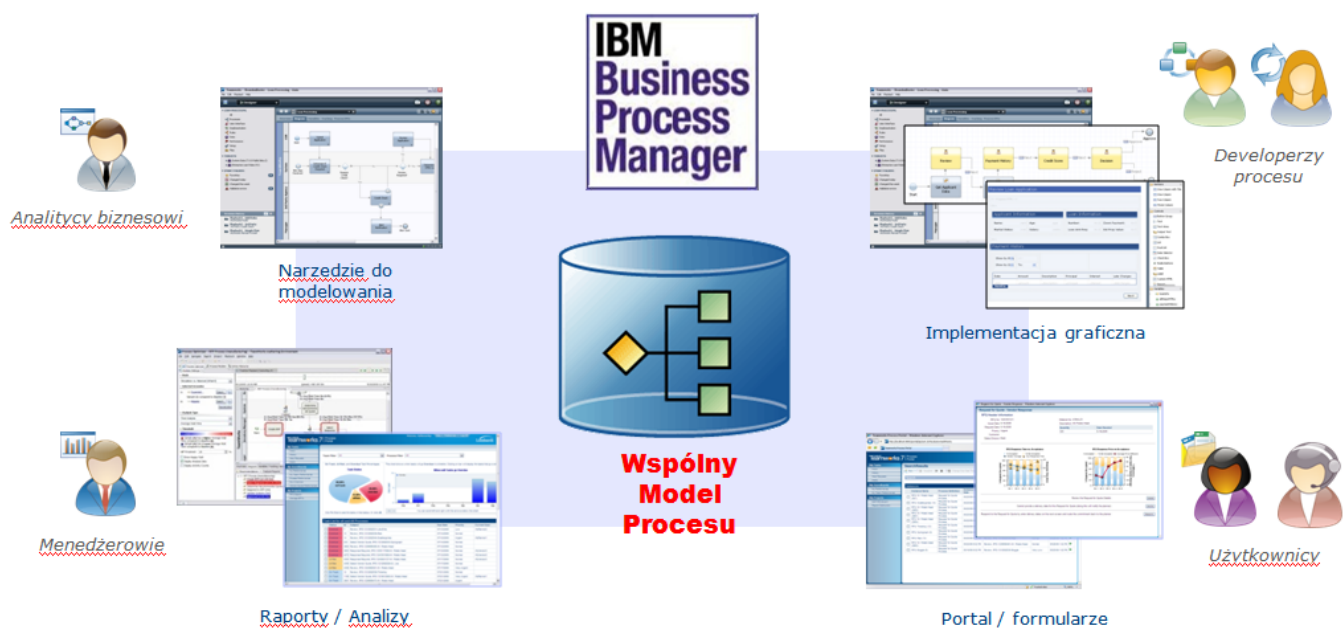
IBM Business Process Manager

Analitycy biznesowi

Narzedzie do modelowania

Developerzy procesu

Implementacja graficzna

Wspólny Model Procesu

Menedżerowie

Raporty / Analizy

Portal / formularze

Użytkownicy